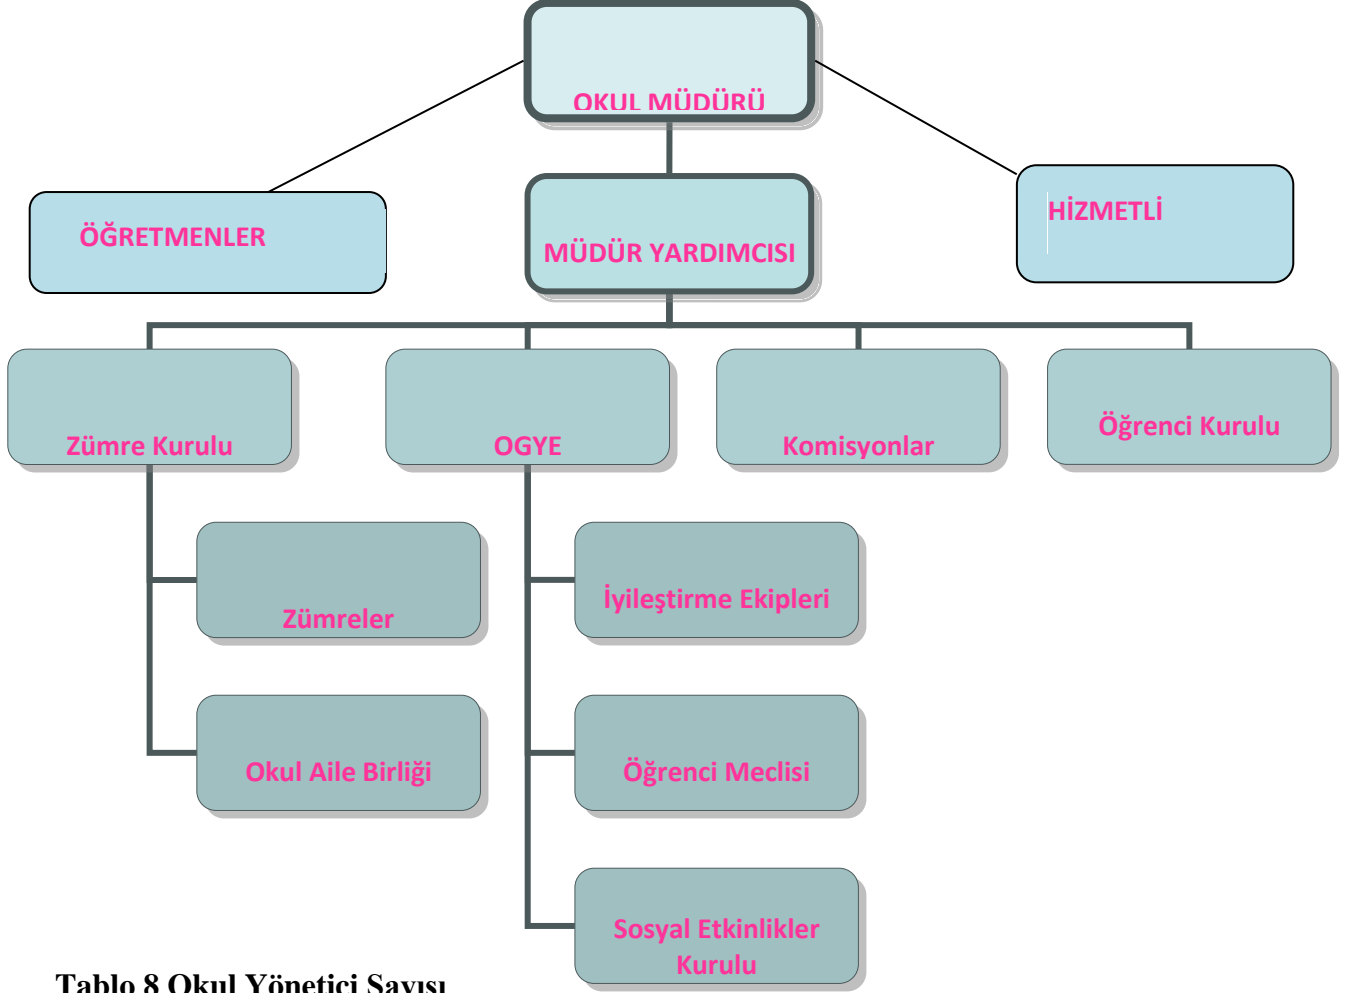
OKUL MÜDÜRÜ

ÖĞRETMENLER

MÜDÜR YARDIMCISI

HİZMETLİ

Zümre Kurulu

OGYE

Komisyonlar

Öğrenci Kurulu

Zümreler

İyileştirme Ekipleri

Okul Aile Birliği

Öğrenci Meclisi

Sosyal Etkinlikler Kurulu

Tablo 8 Okul Yönetici Sayısı